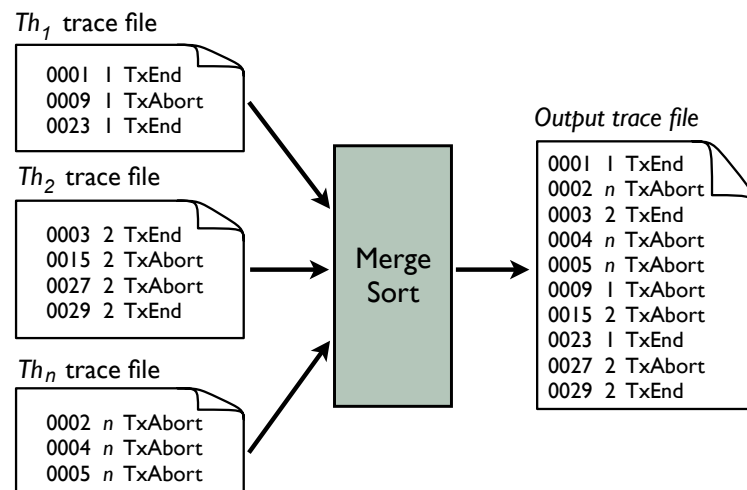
$Th_1$ trace file

0001 1 TxEnd
0009 1 TxAbort
0023 1 TxEnd

$Th_2$ trace file

0003 2 TxEnd
0015 2 TxAbort
0027 2 TxAbort
0029 2 TxEnd

$Th_n$ trace file

0002 *n* TxAbort
0004 *n* TxAbort
0005 *n* TxAbort

Merge Sort

*Output trace file*

0001 1 TxEnd
0002 *n* TxAbort
0003 2 TxEnd
0004 *n* TxAbort
0005 *n* TxAbort
0009 1 TxAbort
0015 2 TxAbort
0023 1 TxEnd
0027 2 TxAbort
0029 2 TxEnd